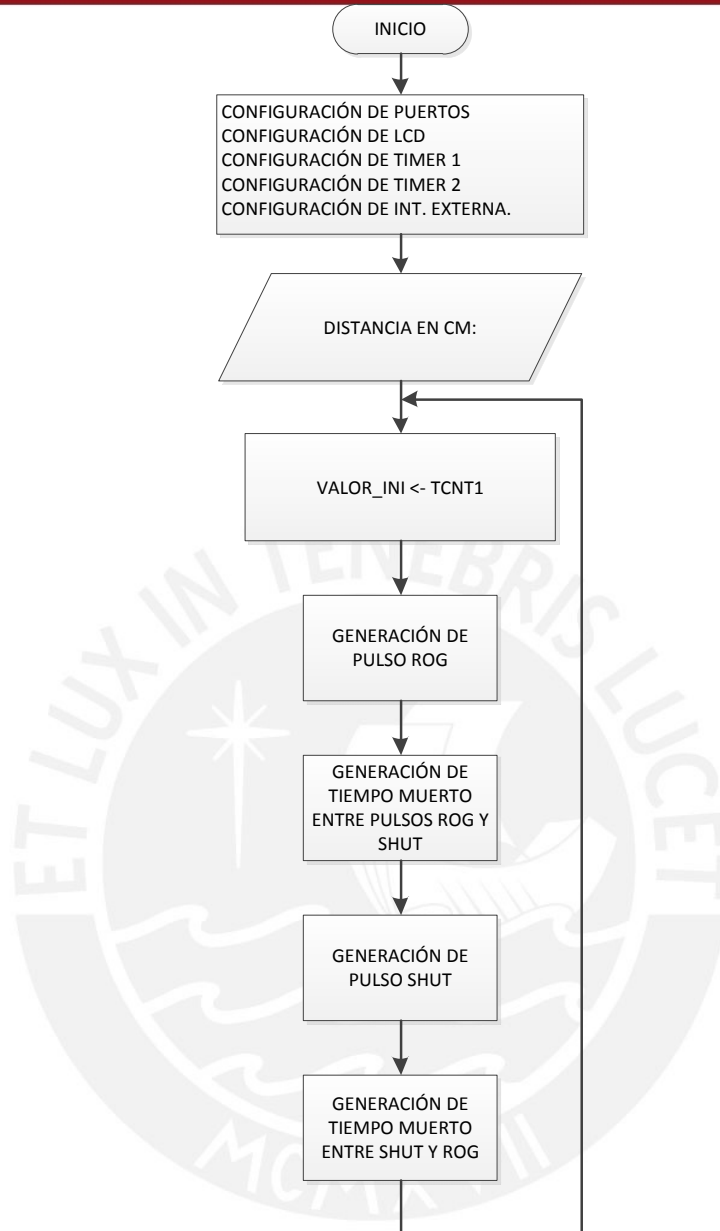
INICIO

CONFIGURACIÓN DE PUERTOS
CONFIGURACIÓN DE LCD
CONFIGURACIÓN DE TIMER 1
CONFIGURACIÓN DE TIMER 2
CONFIGURACIÓN DE INT. EXTERNA.

DISTANCIA EN CM:

VALOR_INI <- TCNT1

GENERACIÓN DE PULSO ROG

GENERACIÓN DE TIEMPO MUERTO ENTRE PULSOS ROG Y SHUT

GENERACIÓN DE PULSO SHUT

GENERACIÓN DE TIEMPO MUERTO ENTRE SHUT Y ROG

ET LUX IN TENEBRIS LUCET
MCMXVII